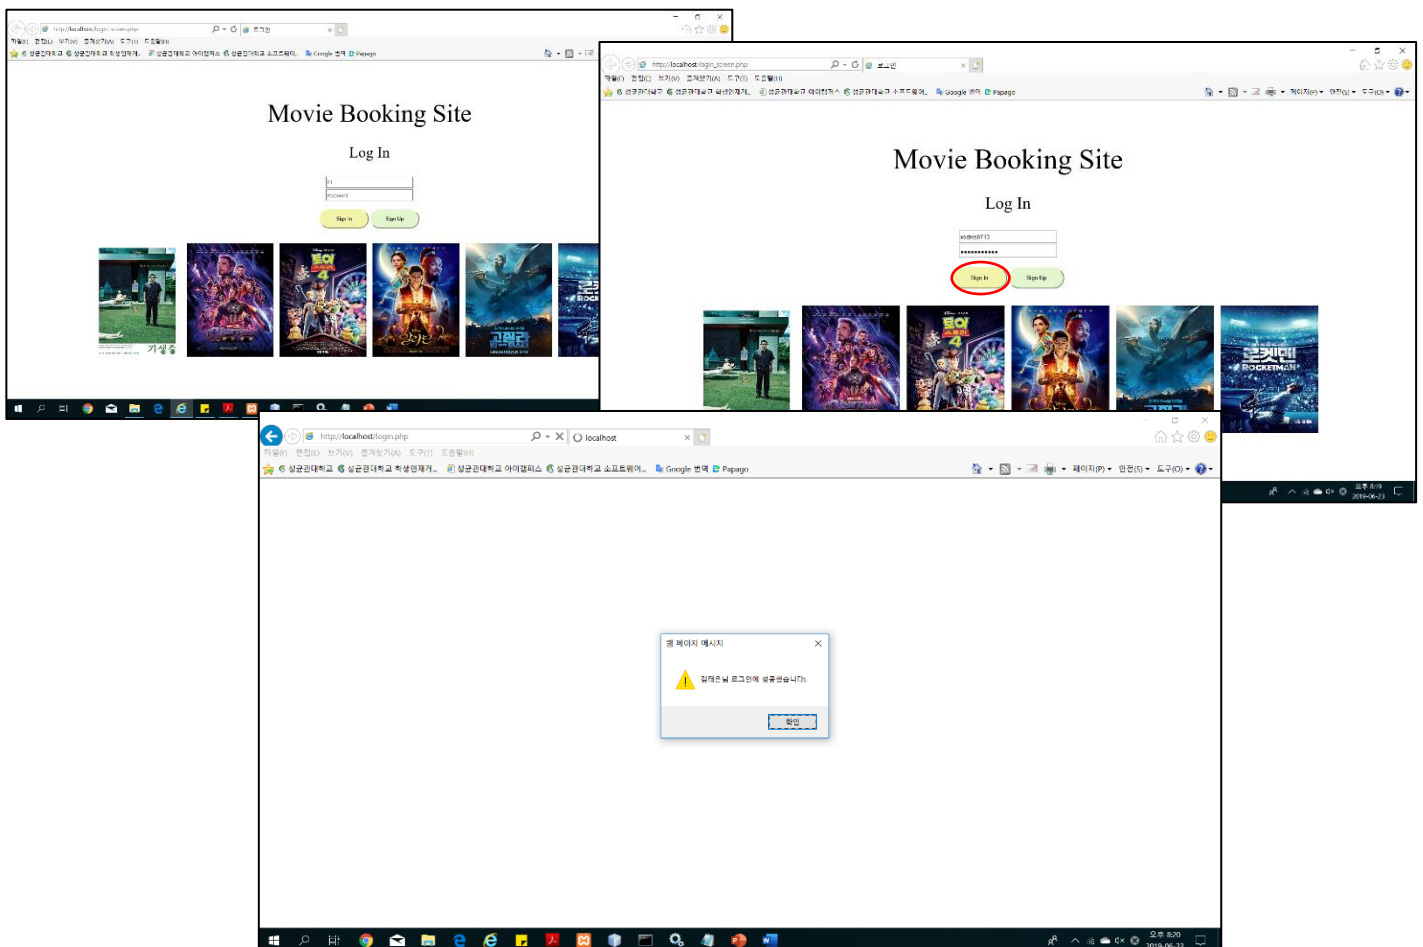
http://localhost/login_screen.php
로그인
파일(F) 편집(E) 보기(V) 즐겨찾기(A) 도구(T) 도움말(H)
Google 번역 Papago

Movie Booking Site

Log In

ID
Password

Sign In
Sign Up

기생충

http://localhost/login_screen.php
로그인
파일(F) 편집(E) 보기(V) 즐겨찾기(A) 도구(T) 도움말(H)
Google 번역 Papago
페이지(P) 안전(S) 도구(O)

Movie Booking Site

Log In

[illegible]
•••••••••••

Sign In
Sign Up

알라딘
고질라
로켓맨
ROCKETMAN

오후 8:19
2019-06-23

http://localhost/login.php
localhost
파일(F) 편집(E) 보기(V) 즐겨찾기(A) 도구(T) 도움말(H)
성균관대학교 아이캠퍼스 성균관대학교 소프트웨어...
Google 번역 Papago
페이지(P) 안전(S) 도구(O)

웹 페이지 메시지

김태은님 로그인에 성공했습니다.

확인

오후 8:20
2019-06-23